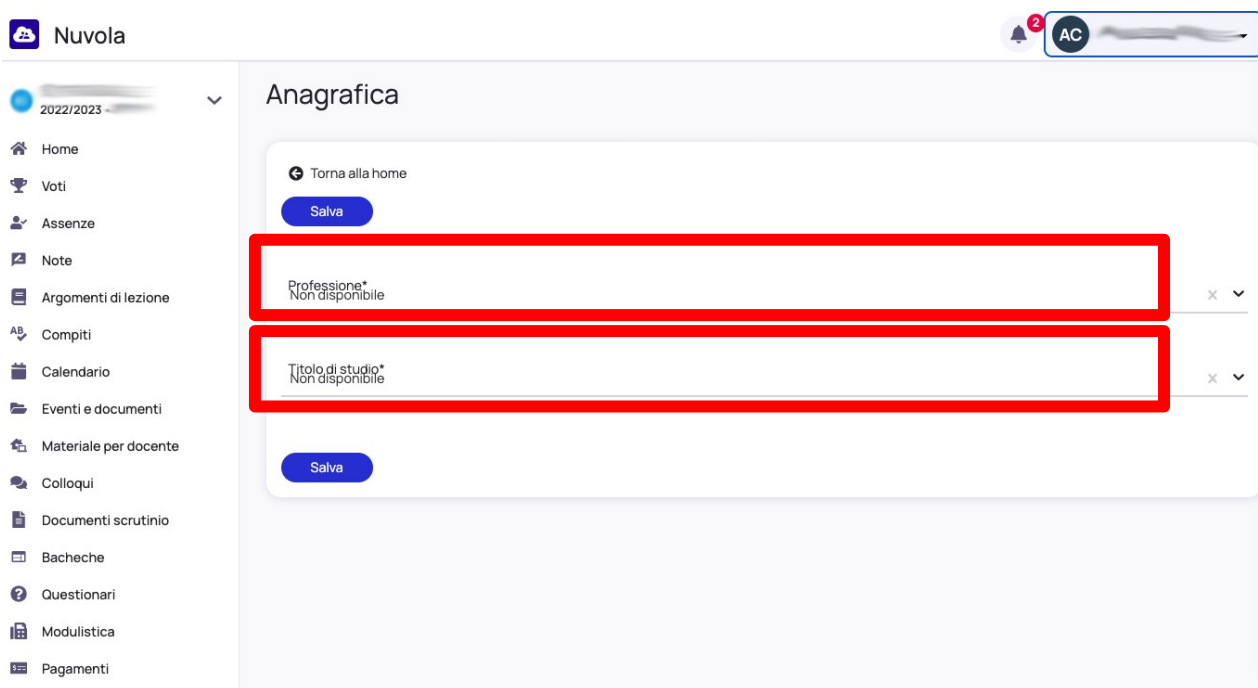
Nuvola

2

AC

2022/2023

Home
Voti
Assenze
Note
Argomenti di lezione
Compiti
Calendario
Eventi e documenti
Materiale per docente
Colloqui
Documenti scrutinio
Bacheche
Questionari
Modulistica
Pagamenti

Anagrafica

Torna alla home

Salva

Professione*
Non disponibile

Titolo di studio*
Non disponibile

Salva